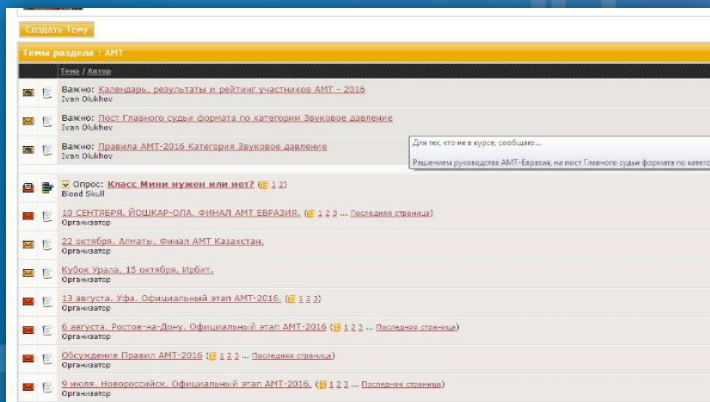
Создать Тему

Темы раздела : AMT

Тема / Автор

Важно: Календарь, результаты и рейтинг участников AMT - 2016
Ivan Olukhov

Важно: Пост Главного судьи формата по категории Звуковое давление
Ivan Olukhov

Важно: Правила AMT-2016 Категория Звуковое давление
Ivan Olukhov

Для тех, кто не в курсе, сообщаю...

Решением руководства AMT-Евразия, на пост Главного судьи формата по катего

Опрос: Класс Мини нужен или нет? ( 1 2)
Bleed Skull

10 СЕНТЯБРЯ. ЙОШКАР-ОЛА. ФИНАЛ AMT ЕВРАЗИЯ. ( 1 2 3 ... Последняя страница)
Организатор

22 октября, Алматы. Финал AMT Казахстан.
Организатор

Кубок Урала, 15 октября, Ирбит.
Организатор

13 августа, Уфа. Официальный этап AMT-2016. ( 1 2 3)
Организатор

6 августа, Ростов-на-Дону. Официальный этап AMT-2016 ( 1 2 3 ... Последняя страница)
Организатор

Обсуждение Правил AMT-2016 ( 1 2 3 ... Последняя страница)
Организатор

9 июля. Новороссийск. Официальный этап AMT-2016. ( 1 2 3 ... Последняя страница)
Организатор